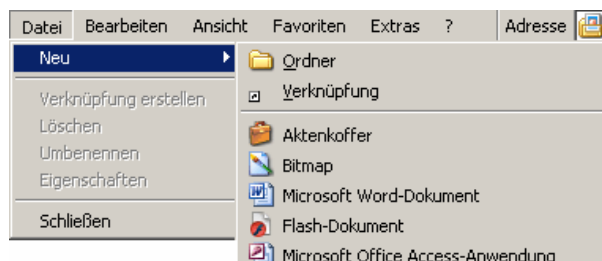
Datei Bearbeiten Ansicht Favoriten Extras ? Adresse

Neu

Verknüpfung erstellen
Löschen
Umbenennen
Eigenschaften

Schließen

Ordner
Verknüpfung

Aktenkoffer
Bitmap
Microsoft Word-Dokument
Flash-Dokument
Microsoft Office Access-Anwendung